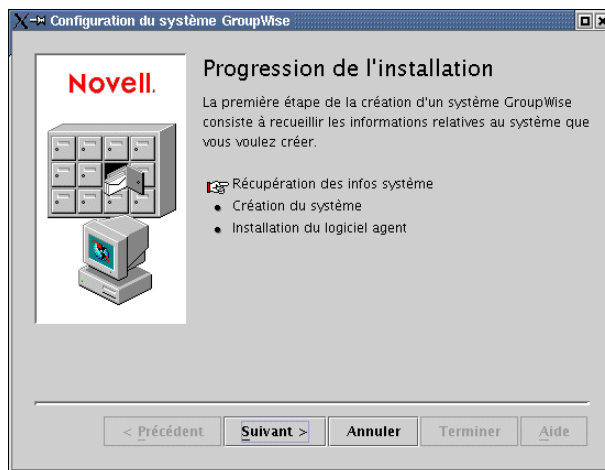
Configuration du système GroupWise

Novell.

Progression de l'installation

La première étape de la création d'un système GroupWise consiste à recueillir les informations relatives au système que vous voulez créer.

Récupération des infos système
Création du système
Installation du logiciel agent

< Précédent
Suivant >
Annuler
Terminer
Aide